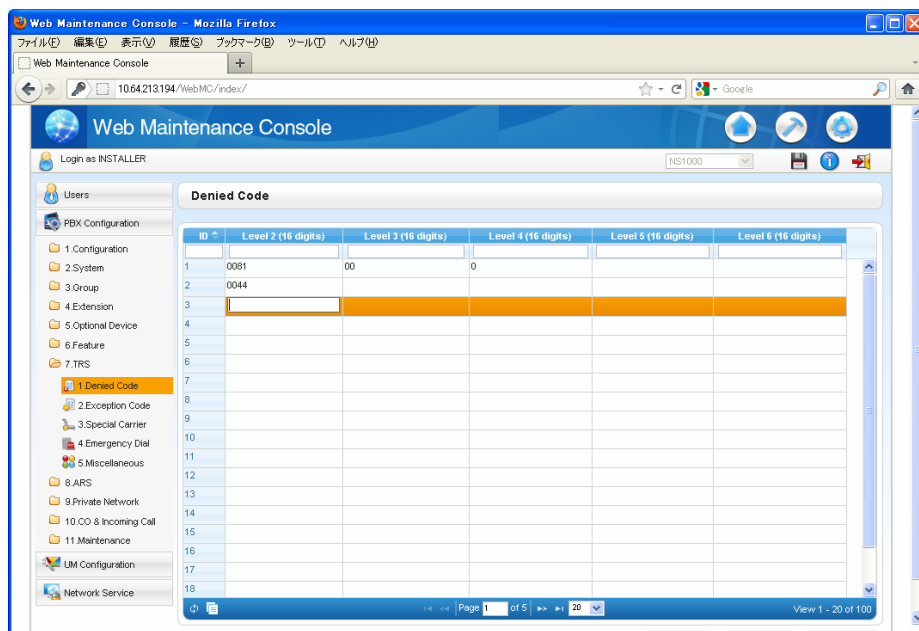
Web Maintenance Console - Mozilla Firefox

ファイル(F) 編集(E) 表示(V) 履歴(S) ブックマーク(B) ツール(T) ヘルプ(H)

Web Maintenance Console

10.64.213.194/WebMC/index/

Google

Web Maintenance Console

Login as INSTALLER

NS1000

Users

PBX Configuration

1.Configuration
2.System
3.Group
4.Extension
5.Optional Device
6.Feature
7.TRS
1.Denied Code
2.Exception Code
3.Special Carrier
4.Emergency Dial
5.Miscellaneous
8.ARS
9.Private Network
10.CO & Incoming Call
11.Maintenance

UM Configuration

Network Service

Denied Code

| ID | Level 2 (16 digits) | Level 3 (16 digits) | Level 4 (16 digits) | Level 5 (16 digits) | Level 6 (16 digits) |
|---|---|---|---|---|---|
| 1 | 0081 | 00 | 0 | | |
| 2 | 0044 | | | | |
| 3 | | | | | |
| 4 | | | | | |
| 5 | | | | | |
| 6 | | | | | |
| 7 | | | | | |
| 8 | | | | | |
| 9 | | | | | |
| 10 | | | | | |
| 11 | | | | | |
| 12 | | | | | |
| 13 | | | | | |
| 14 | | | | | |
| 15 | | | | | |
| 16 | | | | | |
| 17 | | | | | |
| 18 | | | | | |

Page 1 of 5 20

View 1 - 20 of 100